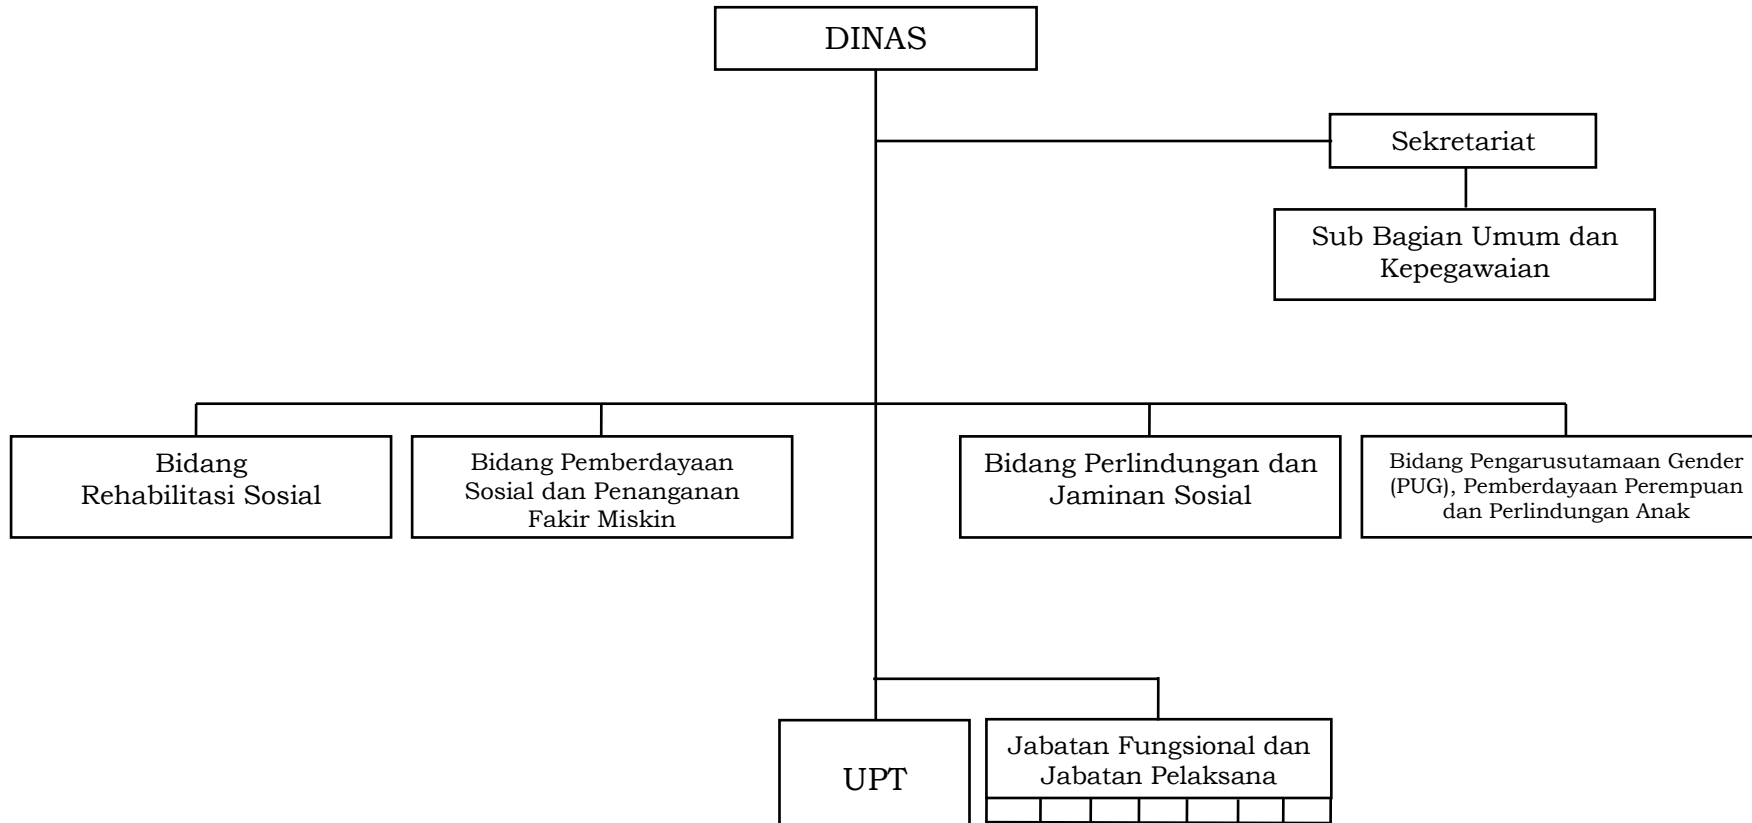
DINAS

Sekretariat

Sub Bagian Umum dan Kepegawaian

Bidang Rehabilitasi Sosial

Bidang Pemberdayaan Sosial dan Penanganan Fakir Miskin

Bidang Perlindungan dan Jaminan Sosial

Bidang Pengarusutamaan Gender (PUG), Pemberdayaan Perempuan dan Perlindungan Anak

UPT

Jabatan Fungsional dan Jabatan Pelaksana